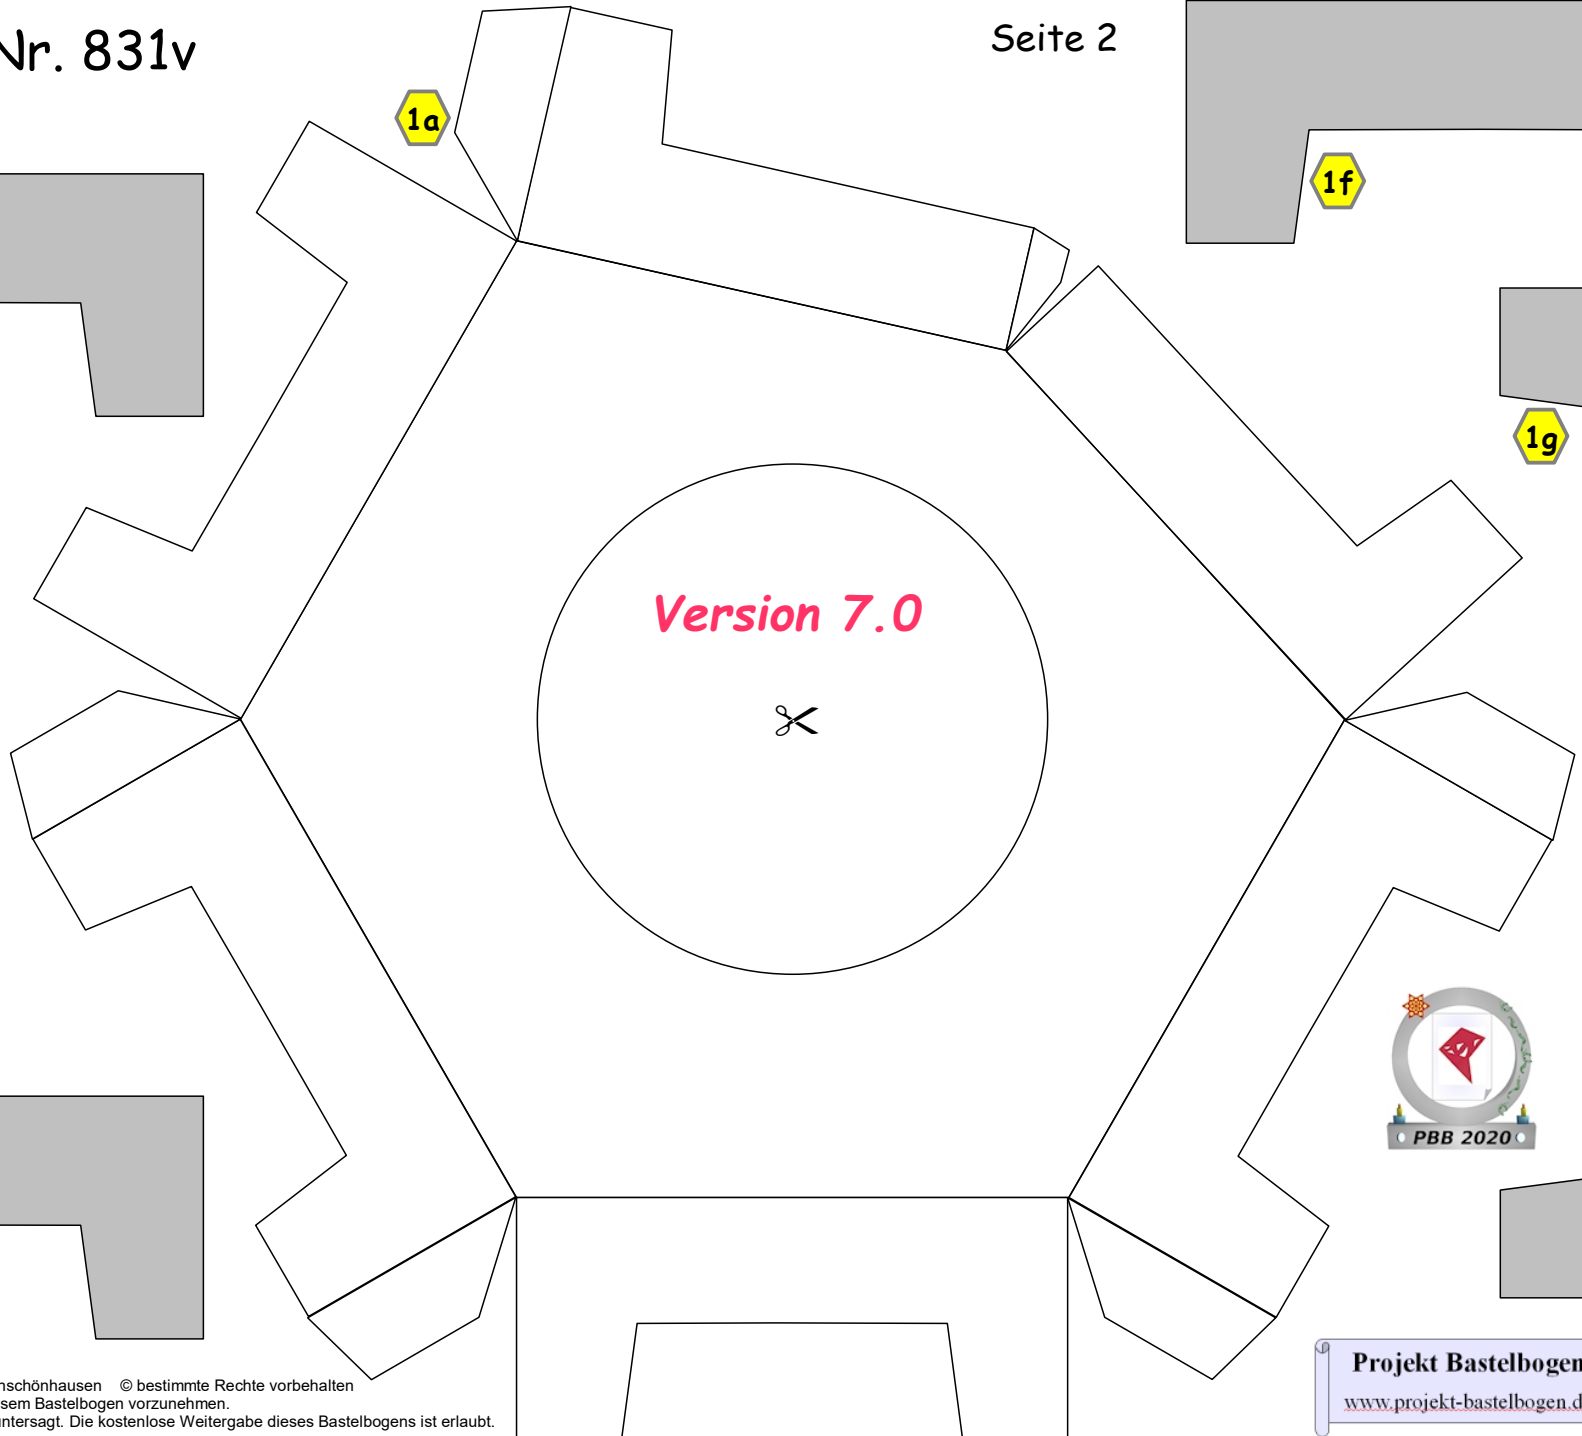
Nr. 831v

Seite 2

1a

1f

1g

Version 7.0

PBB 2020

Projekt Bastelbogen
www.projekt-bastelbogen.d

nschönhausen © bestimmte Rechte vorbehalten
sem Bastelbogen vorzunehmen.
ntersagt. Die kostenlose Weitergabe dieses Bastelbogens ist erlaubt.